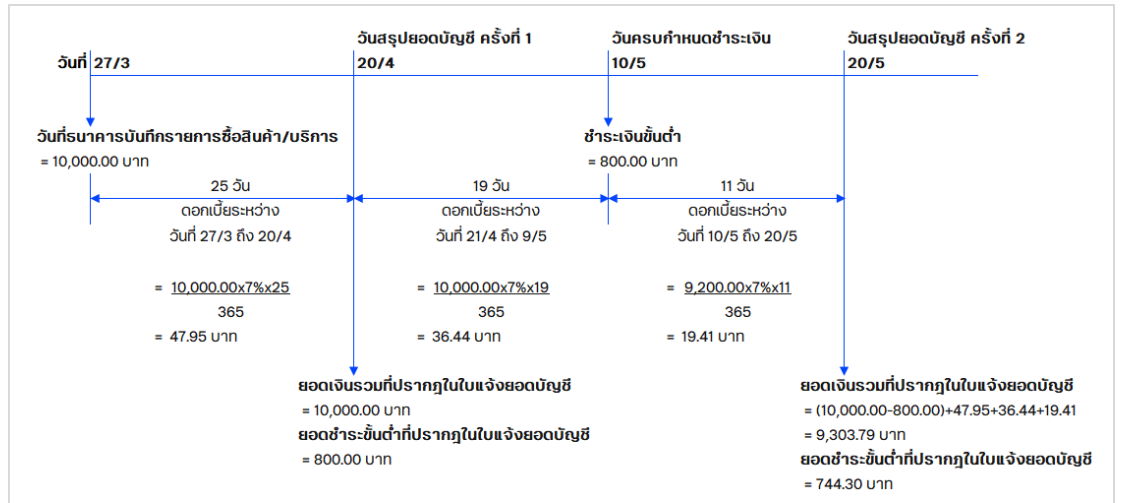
วันที่ 27/3

วันสรุปยอดบัญชี ครั้งที่ 1
20/4

วันครบกำหนดชำระเงิน
10/5

วันสรุปยอดบัญชี ครั้งที่ 2
20/5

วันที่ธนาคารบันทึกรายการซื้อสินค้า/บริการ
= 10,000.00 บาท

ชำระเงินขั้นต่ำ
= 800.00 บาท

25 วัน
ดอกเบี้ยระหว่าง
วันที่ 27/3 ถึง 20/4

= $\frac{10,000.00x7\%x25}{365}$
= 47.95 บาท

19 วัน
ดอกเบี้ยระหว่าง
วันที่ 21/4 ถึง 9/5

= $\frac{10,000.00x7\%x19}{365}$
= 36.44 บาท

11 วัน
ดอกเบี้ยระหว่าง
วันที่ 10/5 ถึง 20/5

= $\frac{9,200.00x7\%x11}{365}$
= 19.41 บาท

ยอดเงินรวมที่ปรากฎในใบแจ้งยอดบัญชี
= 10,000.00 บาท
ยอดชำระขั้นต่ำที่ปรากฎในใบแจ้งยอดบัญชี
= 800.00 บาท

ยอดเงินรวมที่ปรากฎในใบแจ้งยอดบัญชี
= (10,000.00-800.00)+47.95+36.44+19.41
= 9,303.79 บาท
ยอดชำระขั้นต่ำที่ปรากฎในใบแจ้งยอดบัญชี
= 744.30 บาท